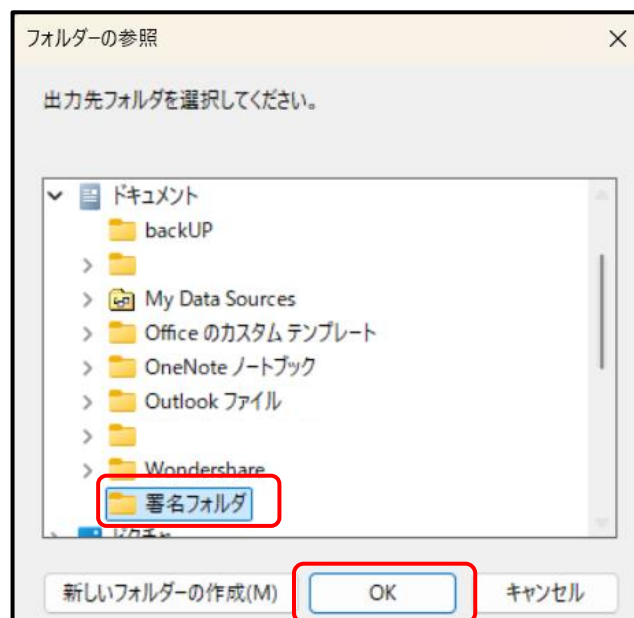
フォルダーの参照

出力先フォルダを選択してください。

ドキュメント
backUP
My Data Sources
Office のカスタム テンプレート
OneNote ノートブック
Outlook ファイル
Wondershare
署名フォルダ
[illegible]

新しいフォルダーの作成(M)
OK
キャンセル